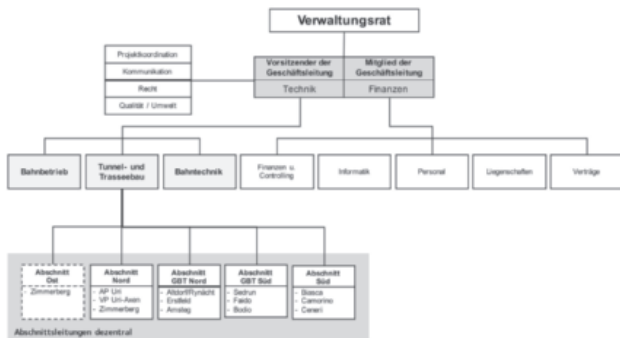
Verwaltungsrat

Projektkoordination

Kommunikation

Recht

Qualität / Umwelt

Vorsitzender der Geschäftsleitung

Technik

Mitglied der Geschäftsleitung

Finanzen

Bahnbetrieb

Tunnel- und Trasseebau

Bahntechnik

Finanzen u. Controlling

Informatik

Personal

Liegenschaften

Verträge

Abschnitt Ost
Zimmerberg

Abschnitt Nord
- AP Uri
- VP Uri-Axen
- Zimmerberg

Abschnitt GBT Nord
- Altdorf/Rynächt
- Erstfeld
- Amsteg

Abschnitt GBT Süd
- Sedrun
- Faido
- Bodio

Abschnitt Süd
- Bosco
- Camorino
- Ceneri

Abschnittsleitungen dezentral